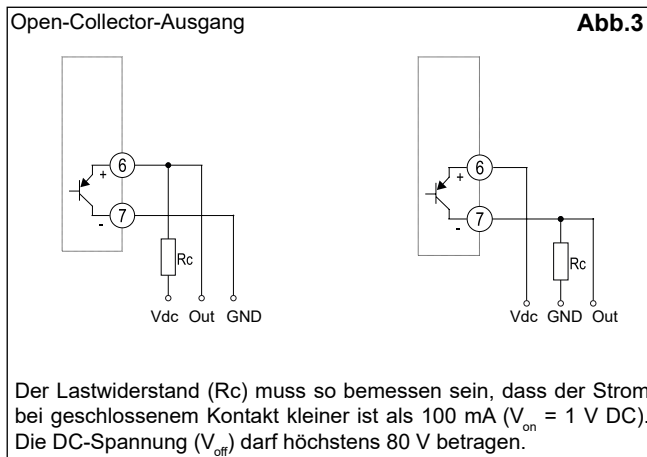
Open-Collector-Ausgang

Abb.3

+ 6
- 7
Rc
Vdc Out GND

+ 6
- 7
Rc
Vdc GND Out

Der Lastwiderstand (Rc) muss so bemessen sein, dass der Strom bei geschlossenem Kontakt kleiner ist als 100 mA ($V_{on}$ = 1 V DC). Die DC-Spannung ($V_{off}$) darf höchstens 80 V betragen.